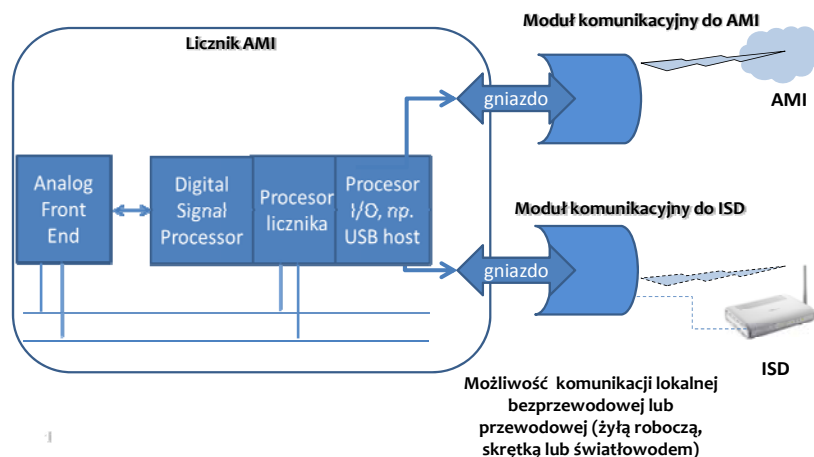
Moduł komunikacyjny do AMI

Licznik AMI

AMI

gniazdo

Analog Front End

Digital Signal Processor

Procesor licznika

Procesor I/O, np. USB host

Moduł komunikacyjny do ISD

gniazdo

ISD

Możliwość komunikacji lokalnej bezprzewodowej lub przewodowej (żyłą roboczą, skrętką lub światłowodem)